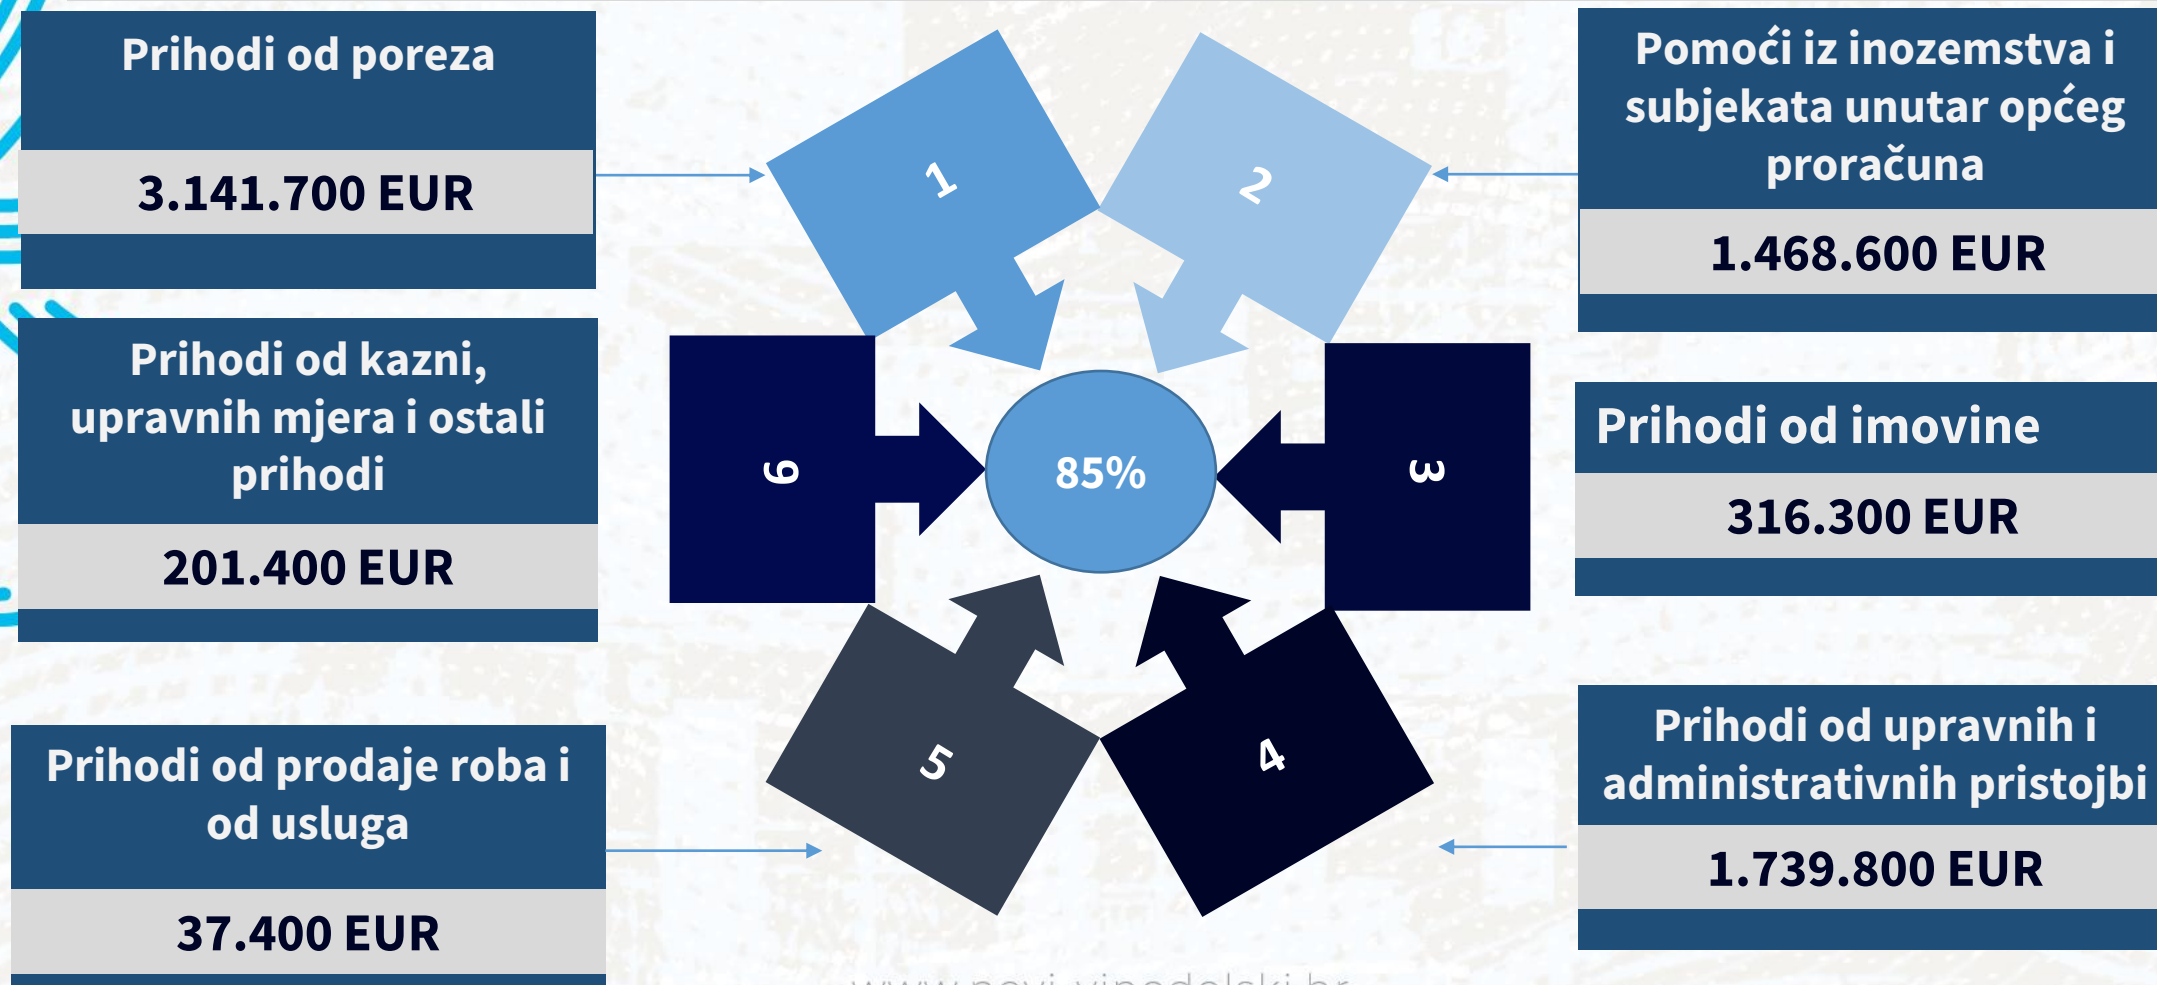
Prihodi od poreza

3.141.700 EUR

Pomoći iz inozemstva i subjekata unutar općeg proračuna

1.468.600 EUR

Prihodi od kazni, upravnih mjera i ostali prihodi

201.400 EUR

Prihodi od imovine

316.300 EUR

Prihodi od prodaje roba i od usluga

37.400 EUR

Prihodi od upravnih i administrativnih pristojbi

1.739.800 EUR

1

2

6

85%

3

5

4

www.novi-vinodolski.hr